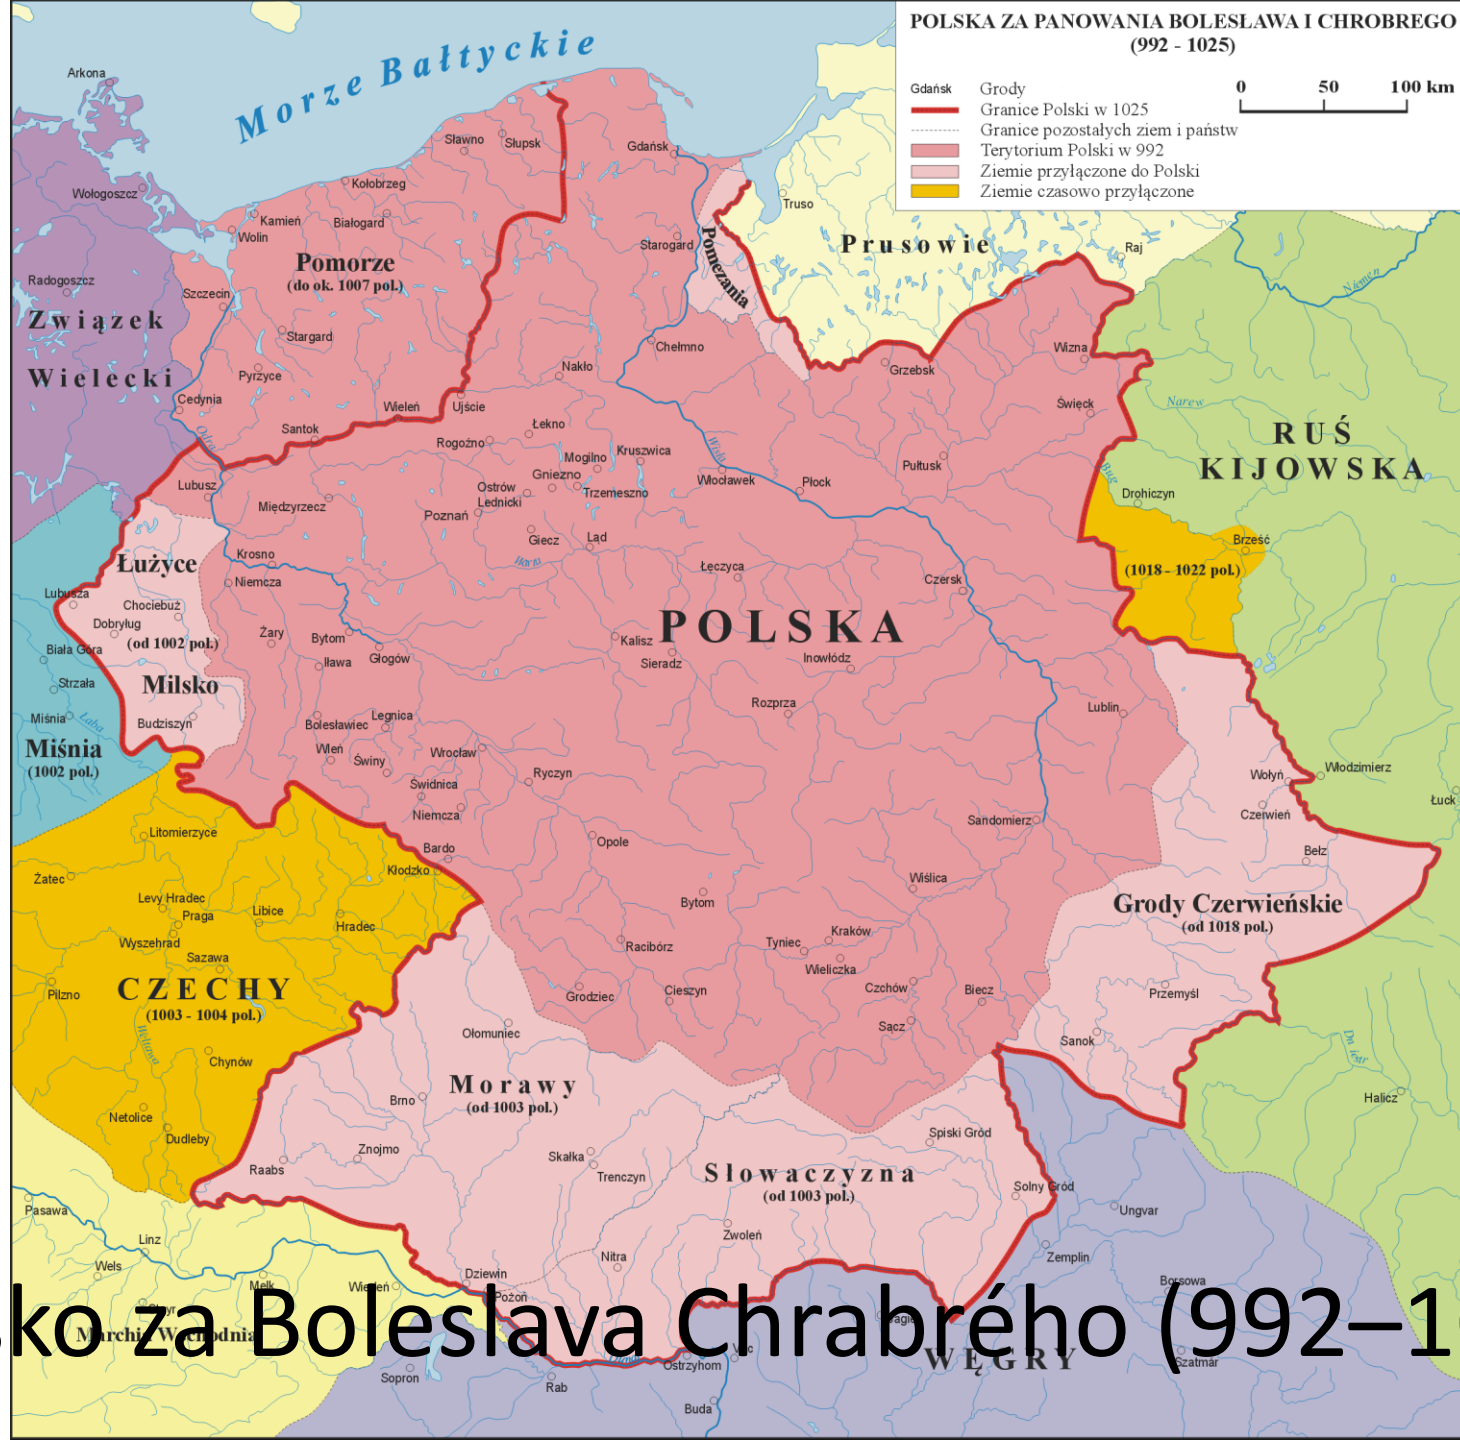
POLSKA ZA PANOWANIA BOLESŁAWA I CHROBREGO
(992 - 1025)

Gdańsk Grody
Granice Polski w 1025
Granice pozostałych ziem i państw
Terytorium Polski w 992
Ziemie przyłączone do Polski
Ziemie czasowo przyłączone

0 50 100 km

Morze Bałtyckie

Arkona
Wołogoszcz
Radogoszcz
Związek Wielecki
Sławno
Słupsk
Gdańsk
Kołobrzeg
Kamień
Wolin
Białogard
Pomorze
(do ok. 1007 pol.)
Szczecin
Stargard
Pyrzyce
Cedynia
Wieleń
Santok
Ujście
Truso
Prusowie
Raj
Starogard
Pomezania
Chełmno
Nakło
Grzebsk
Wizna
Święck
Niemen
Narew
RUŚ KIJOWSKA
Łekno
Rogoźno
Mogilno
Kruszwica
Gniezno
Trzemeszno
Ostrów Lednicki
Poznań
Włocławek
Płock
Pułtusk
Drohiczyn
Bug
Lubusz
Międzyrzecz
Łużyce
Krosno
Niemcza
Lubusza
Chociebuż
Dobryług
(od 1002 pol.)
Biała Góra
Strzała
Milsko
Miśnia
Budziszyn
Miśnia
(1002 pol.)
Giecz
Ląd
Łęczyca
Czersk
Brześć
(1018 - 1022 pol.)
Żary
Bytom
Iława
Głogów
Kalisz
POLSKA
Sieradz
Inowłódz
Rozprza
Lublin
Legnica
Bolesławiec
Wleń
Świny
Wrocław
Świdnica
Niemcza
Ryczyn
Łaba
Opole
Sandomierz
Wołyń
Włodzimierz
Łuck
Czerwień
Bełz
Litomierzyce
Bardo
Kłodzko
Żatec
Levy Hradec
Praga
Libice
Hradec
Wyszehrad
Sazawa
Pilzno
CZECHY
(1003 - 1004 pol.)
Wełtawa
Chynów
Netolice
Dudleby
Bytom
Wiślica
Grody Czerwieńskie
(od 1018 pol.)
Racibórz
Tyniec
Kraków
Wieliczka
Grodziec
Cieszyn
Czchów
Biecz
Przemyśl
Sącz
Ołomuniec
Sanok
Dniestr
Morawy
(od 1003 pol.)
Brno
Znojmo
Raabs
Halicz
Skałka
Trenczyn
Słowaczyzna
(od 1003 pol.)
Spiski Gród
Solny Gród
Ungvar
Zwoleń
Pasawa
Linz
Wels
Melk
Wieleń
Nitra
Dziewin
Pożoń
Zemplin
Borsowa
Marchia Wschodnia
Ostrzyhom
WĘGRY
Szatmar
Sopron
Rab
Buda

ko za Boleslava Chrabrého (992–1